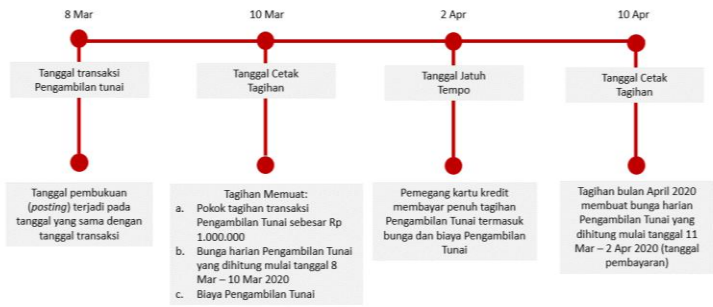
8 Mar

Tanggal transaksi Pengambilan tunai

Tanggal pembukuan (*posting*) terjadi pada tanggal yang sama dengan tanggal transaksi

10 Mar

Tanggal Cetak Tagihan

Tagihan Memuat:
a. Pokok tagihan transaksi Pengambilan Tunai sebesar Rp 1.000.000
b. Bunga harian Pengambilan Tunai yang dihitung mulai tanggal 8 Mar – 10 Mar 2020
c. Biaya Pengambilan Tunai

2 Apr

Tanggal Jatuh Tempo

Pemegang kartu kredit membayar penuh tagihan Pengambilan Tunai termasuk bunga dan biaya Pengambilan Tunai

10 Apr

Tanggal Cetak Tagihan

Tagihan bulan April 2020 membuat bunga harian Pengambilan Tunai yang dihitung mulai tanggal 11 Mar – 2 Apr 2020 (tanggal pembayaran)